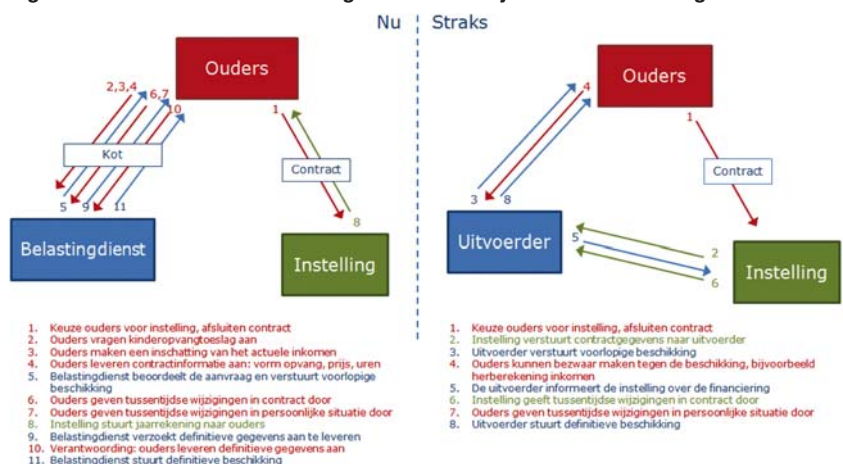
Nu | Straks

Ouders

2,3,4
6,7
10
1

Kot

Contract

5 9 11
8

Belastingdienst

Instelling

1. Keuze ouders voor instelling, afsluiten contract
2. Ouders vragen kinderopvangtoeslag aan
3. Ouders maken een inschatting van het actuele inkomen
4. Ouders leveren contractinformatie aan: vorm opvang, prijs, uren
5. Belastingdienst beoordeelt de aanvraag en verstuurt voorlopige beschikking
6. Ouders geven tussentijdse wijzigingen in contract door
7. Ouders geven tussentijdse wijzigingen in persoonlijke situatie door
8. Instelling stuurt jaarrekening naar ouders
9. Belastingdienst verzoekt definitieve gegevens aan te leveren
10. Verantwoording: ouders leveren definitieve gegevens aan
11. Belastingdienst stuurt definitieve beschikking

Ouders

4
1

Contract

3 8

Uitvoerder

5
2
6

Instelling

1. Keuze ouders voor instelling, afsluiten contract
2. Instelling verstuurt contractgegevens naar uitvoerder
3. Uitvoerder verstuurt voorlopige beschikking
4. Ouders kunnen bezwaar maken tegen de beschikking, bijvoorbeeld herberekening inkomen
5. De uitvoerder informeert de instelling over de financiering
6. Instelling geeft tussentijdse wijzigingen in contract door
7. Ouders geven tussentijdse wijzigingen in persoonlijke situatie door
8. Uitvoerder stuurt definitieve beschikking